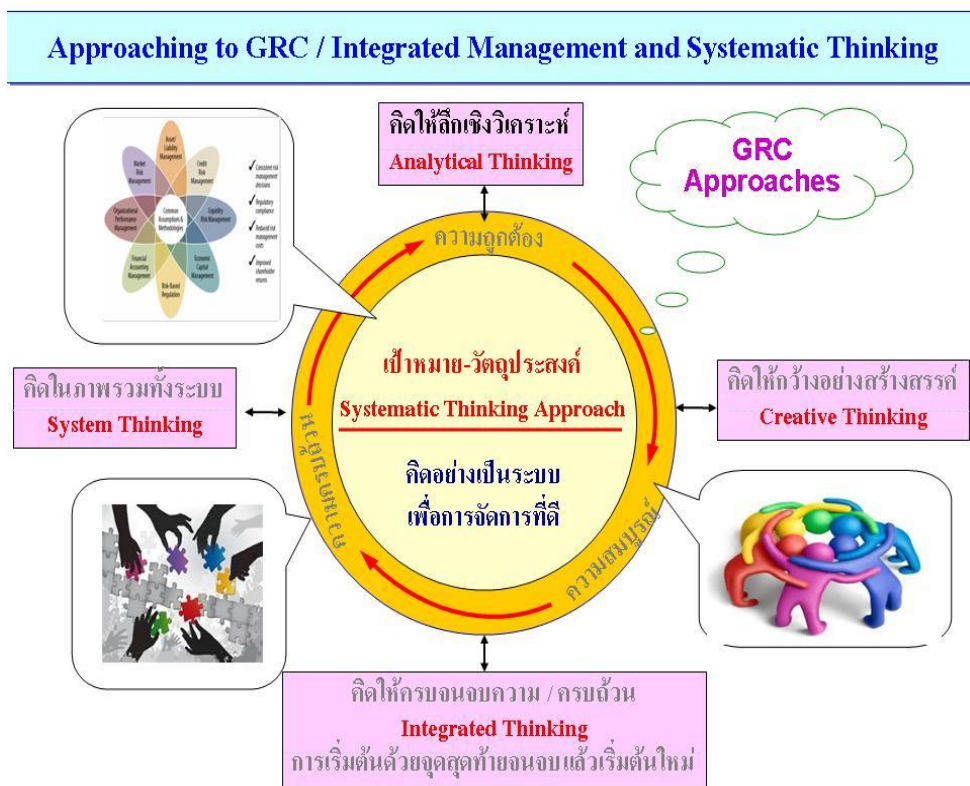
Approaching to GRC / Integrated Management and Systematic Thinking

คิดให้ลึกเชิงวิเคราะห์
Analytical Thinking

GRC Approaches

Asset Liability Management
Credit Risk Management
Liquidity Risk Management
Economic Capital Management
Risk-Based Regulation
Financial Accounting Management
Organizational Performance Management
Market Risk Management
Common Assumptions & Methodologies

Consistent risk management decisions
Regulatory compliance
Reduced risk management costs
Improved shareholder returns

ความถูกต้อง

เป้าหมาย-วัตถุประสงค์
Systematic Thinking Approach
คิดอย่างเป็นระบบ
เพื่อการจัดการที่ดี

ความสมบูรณ์

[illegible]

คิดในภาพรวมทั้งระบบ
System Thinking

คิดให้กว้างอย่างสร้างสรรค์
Creative Thinking

คิดให้ครบจนจบความ / ครบถ้วน
Integrated Thinking
การเริ่มต้นด้วยจุดสุดท้ายจนจบแล้วเริ่มต้นใหม่